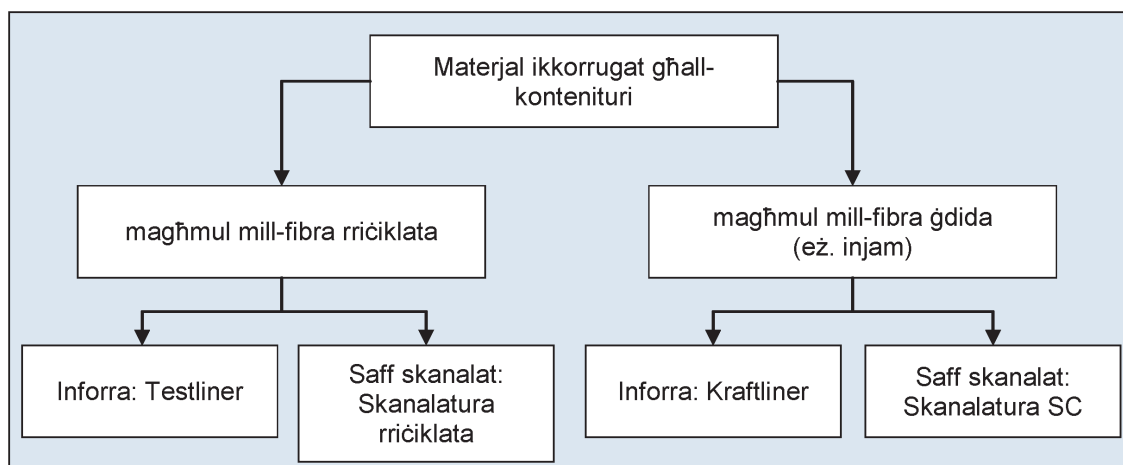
Materjal ikkorrugat għall-kontenituri

magħmul mill-fibra rriċiklata

magħmul mill-fibra ġdida (eż. injam)

Inforra: Testliner

Saff skanalat: Skanalatura rriċiklata

Inforra: Kraftliner

Saff skanalat: Skanalatura SC